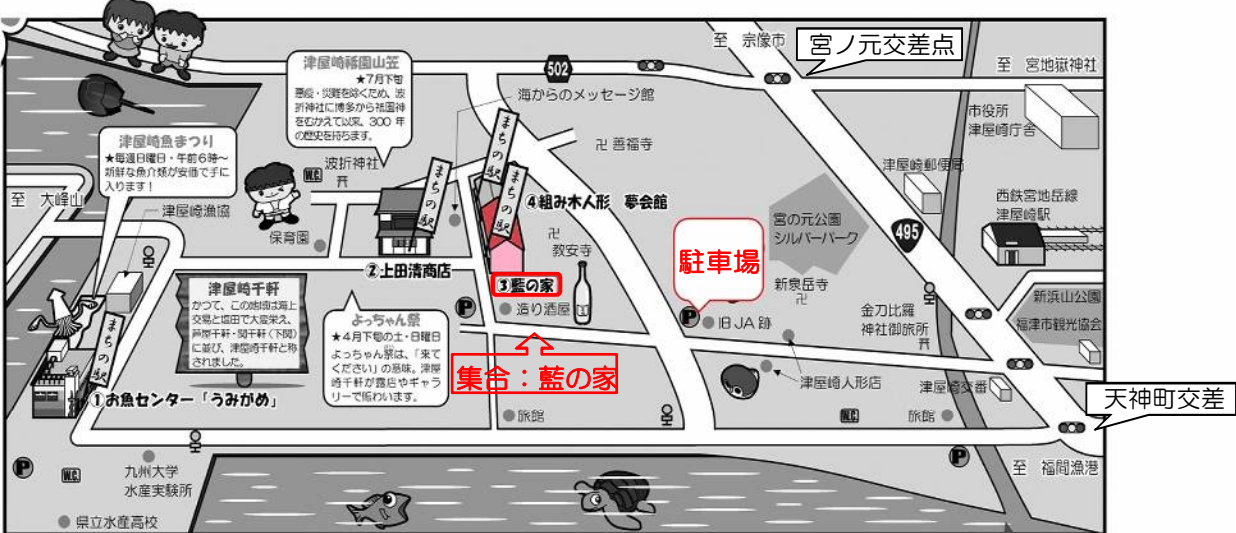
至 宗像市

宮ノ元交差点

至 宮地嶽神社

502

海からのメッセージ館

津屋崎祇園山笠
★7月下旬
悪疫・災厄を除くため、波折神社に博多から祇園神を勧請して以来、300年の歴史を誇ります。

まちの駅

卍 善福寺

市役所
津屋崎庁舎

津屋崎魚まつり
★毎週日曜日・午前6時～
新鮮な魚介類が安価で手に入ります！

波折神社

まちの駅

まちの駅

④組み木人形 夢会館

津屋崎郵便局

西鉄宮地岳線
津屋崎駅

至 大峰山

津屋崎漁協

保育園

卍 教安寺

駐車場

宮の元公園
シルバーパーク

495

②上田清商店

③藍の家

新泉岳寺
卍

新浜山公園

津屋崎千軒
かつて、この地域は海上交易と塩田で大変栄え、芦屋千軒・関千軒（下関）に並び、津屋崎千軒と称されました。

よっちゃん祭
★4月下旬の土・日曜日
よっちゃん祭は、「来てください」の意味。津屋崎千軒が露店やギャラリーで賑わいます。

造り酒屋

旧JA跡

金刀比羅
神社御旅所

福津市観光協会

まちの駅

集合：藍の家

津屋崎人形店

津屋崎交番

天神町交差

①お魚センター「うみがめ」

旅館

旅館

九州大学
水産実験所

至 福間漁港

県立水産高校